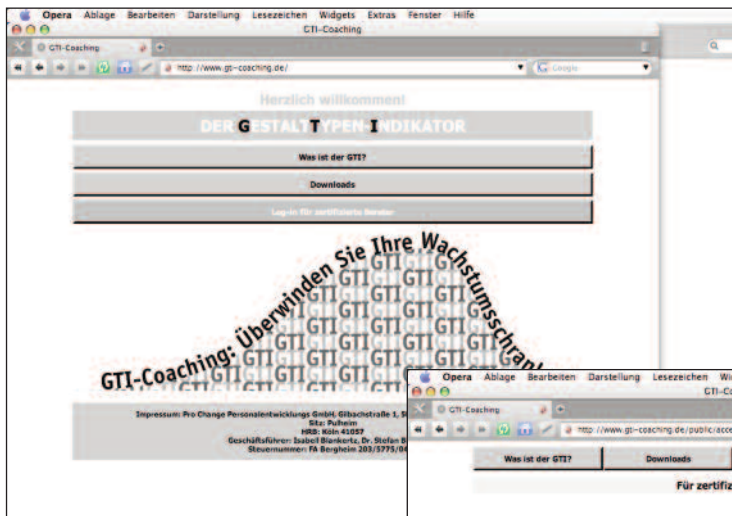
Opera Ablage Bearbeiten Darstellung Lesezeichen Widgets Extras Fenster Hilfe

GTI-Coaching

GTI-Coaching

http://www.gti-coaching.de/

Google

Herzlich willkommen!

DER GESTALT TYPEN INDIKATOR

Was ist der GTI?

Downloads

Log-in für zertifizierte Berater

GTI-Coaching: Überwinden Sie Ihre Wachstumsschran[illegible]

GTI GTI GTI GTI GTI GTI GTI GTI GTI GTI GTI GTI GTI GTI GTI GTI GTI GTI GTI GTI GTI GTI GTI GTI GTI GTI GTI GTI

Impressum: Pro Change Personalentwicklungs GmbH, Gilbachstraße 1, 5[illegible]
Sitz: Pulheim
HRB: Köln 41057
Geschäftsführer: Isabell Blankertz, Dr. Stefan B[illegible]
Steuernummer: FA Bergheim 203/5775/0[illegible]

Opera Ablage Bearbeiten Darstellung Lesezeichen Wi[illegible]

GTI-Co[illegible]

GTI-Coaching

http://www.gti-coaching.de/public/acce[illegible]

Was ist der GTI?

Downloads

Für zertifiz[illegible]